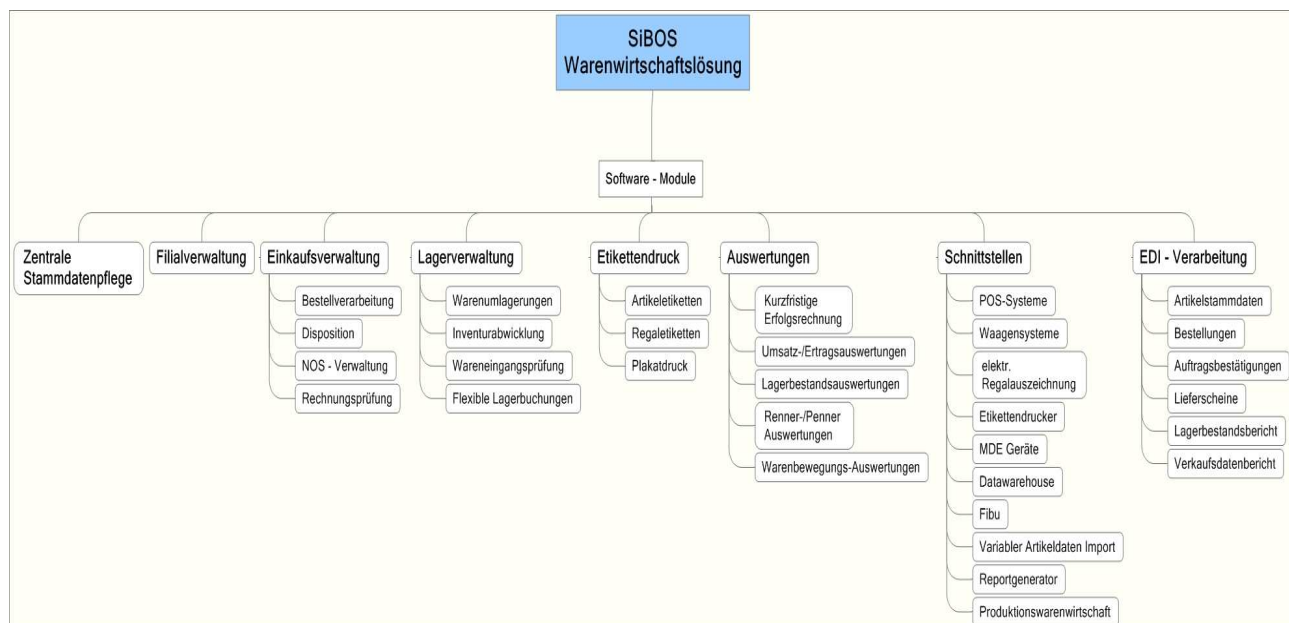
SiBOS
Warenwirtschaftslösung

Software - Module

Zentrale Stammdatenpflege

Filialverwaltung

Einkaufsverwaltung

Bestellverarbeitung

Disposition

NOS - Verwaltung

Rechnungsprüfung

Lagerverwaltung

Warenumlagerungen

Inventurabwicklung

Wareneingangsprüfung

Flexible Lagerbuchungen

Etikettendruck

Artikeletiketten

Regaletiketten

Plakatdruck

Auswertungen

Kurzfristige Erfolgsrechnung

Umsatz-/Ertragsauswertungen

Lagerbestandsauswertungen

Renner-/Penner Auswertungen

Warenbewegungs-Auswertungen

Schnittstellen

POS-Systeme

Waagensysteme

elektr. Regalauszeichnung

Etikettendrucker

MDE Geräte

Datawarehouse

Fibu

Variabler Artikeldaten Import

Reportgenerator

Produktionswarenwirtschaft

EDI - Verarbeitung

Artikelstammdaten

Bestellungen

Auftragsbestätigungen

Lieferscheine

Lagerbestandsbericht

Verkaufsdatenbericht